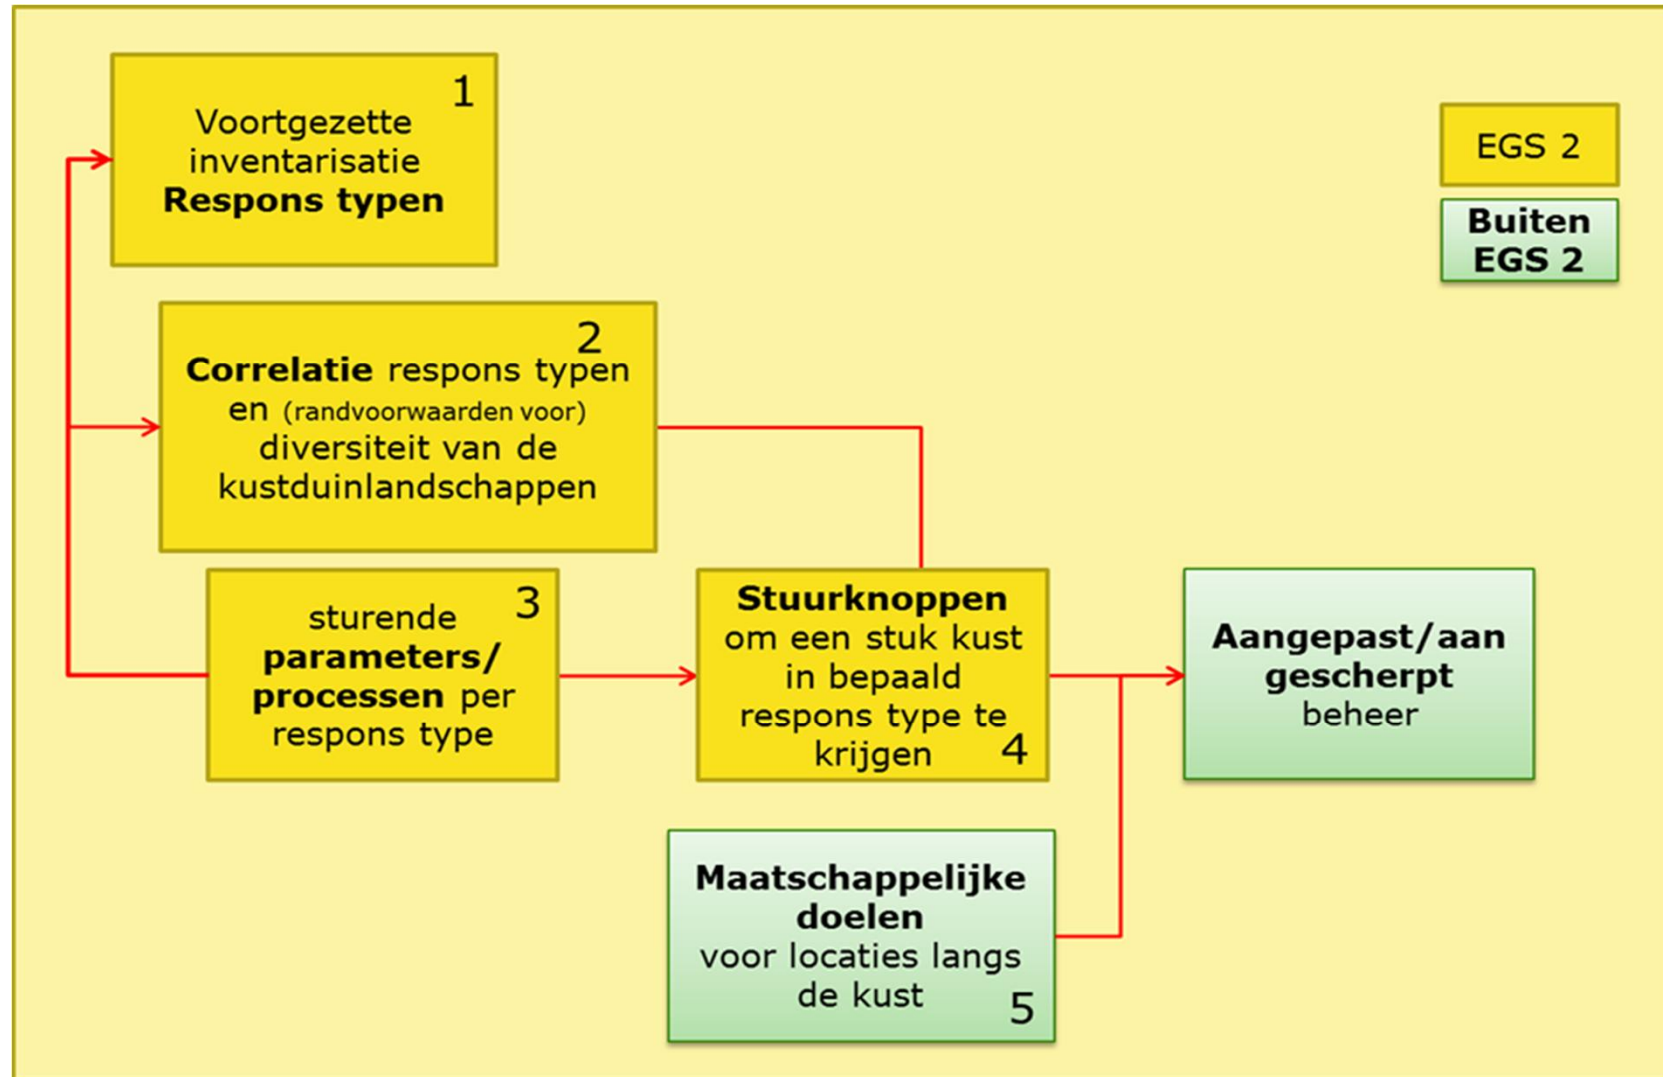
1
Voortgezette inventarisatie
**Respons typen**

EGS 2

Buiten EGS 2

2
**Correlatie** respons typen en (randvoorwaarden voor) diversiteit van de kustduinlandschappen

3
sturende **parameters/ processen** per respons type

**Stuurknoppen** om een stuk kust in bepaald respons type te krijgen
4

**Aangepast/aan gescherpt** beheer

**Maatschappelijke doelen** voor locaties langs de kust
5